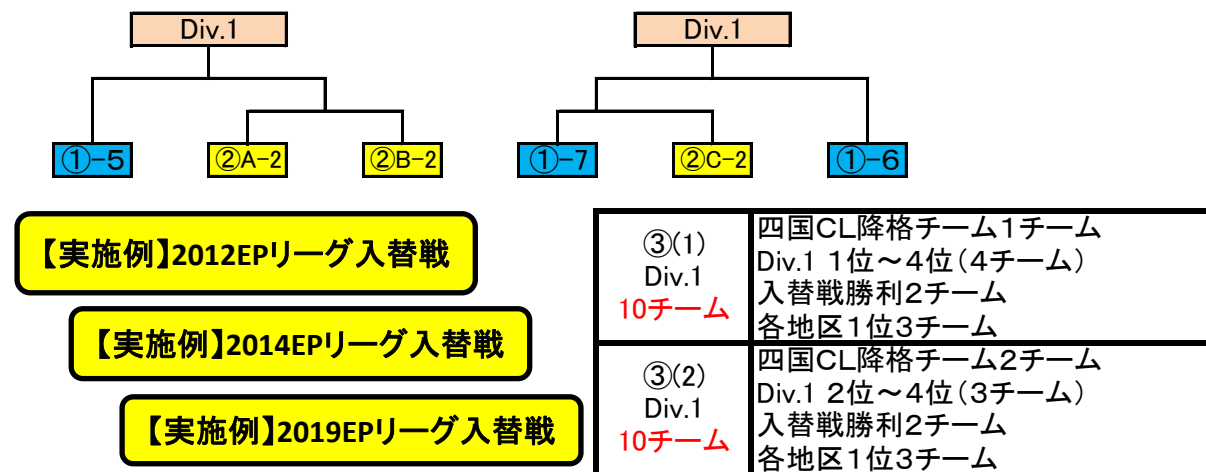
Div.1

①-5 ②A-2 ②B-2

Div.1

①-7 ②C-2 ①-6

【実施例】2012EPリーグ入替戦

【実施例】2014EPリーグ入替戦

【実施例】2019EPリーグ入替戦

| ③(1) Div.1 10チーム | 四国CL降格チーム1チーム Div.1 1位～4位（4チーム） 入替戦勝利2チーム 各地区1位3チーム |
|---|---|
| ③(2) Div.1 10チーム | 四国CL降格チーム2チーム Div.1 2位～4位（3チーム） 入替戦勝利2チーム 各地区1位3チーム |